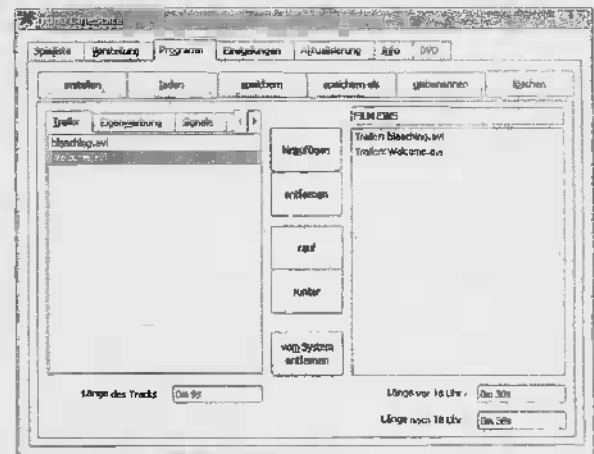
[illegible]

Spielliste | Vorstellung | Programm | Einstellungen | Aktualisierung | Info | DVD

erstellen | laden | speichern | speichern als | umbenennen | löschen

Trailer | Eigenwerbung | Signale

bleaching.avi
Welcome.avi

hinzufügen

entfernen

rauf

runter

vom System entfernen

FILM 2305
Trailer: bleaching.avi
Trailer: Welcome.avi

Länge des Tracks [0m 9s]

Länge vor 18 Uhr: [0m 30s]

Länge nach 18 Uhr: [0m 30s]